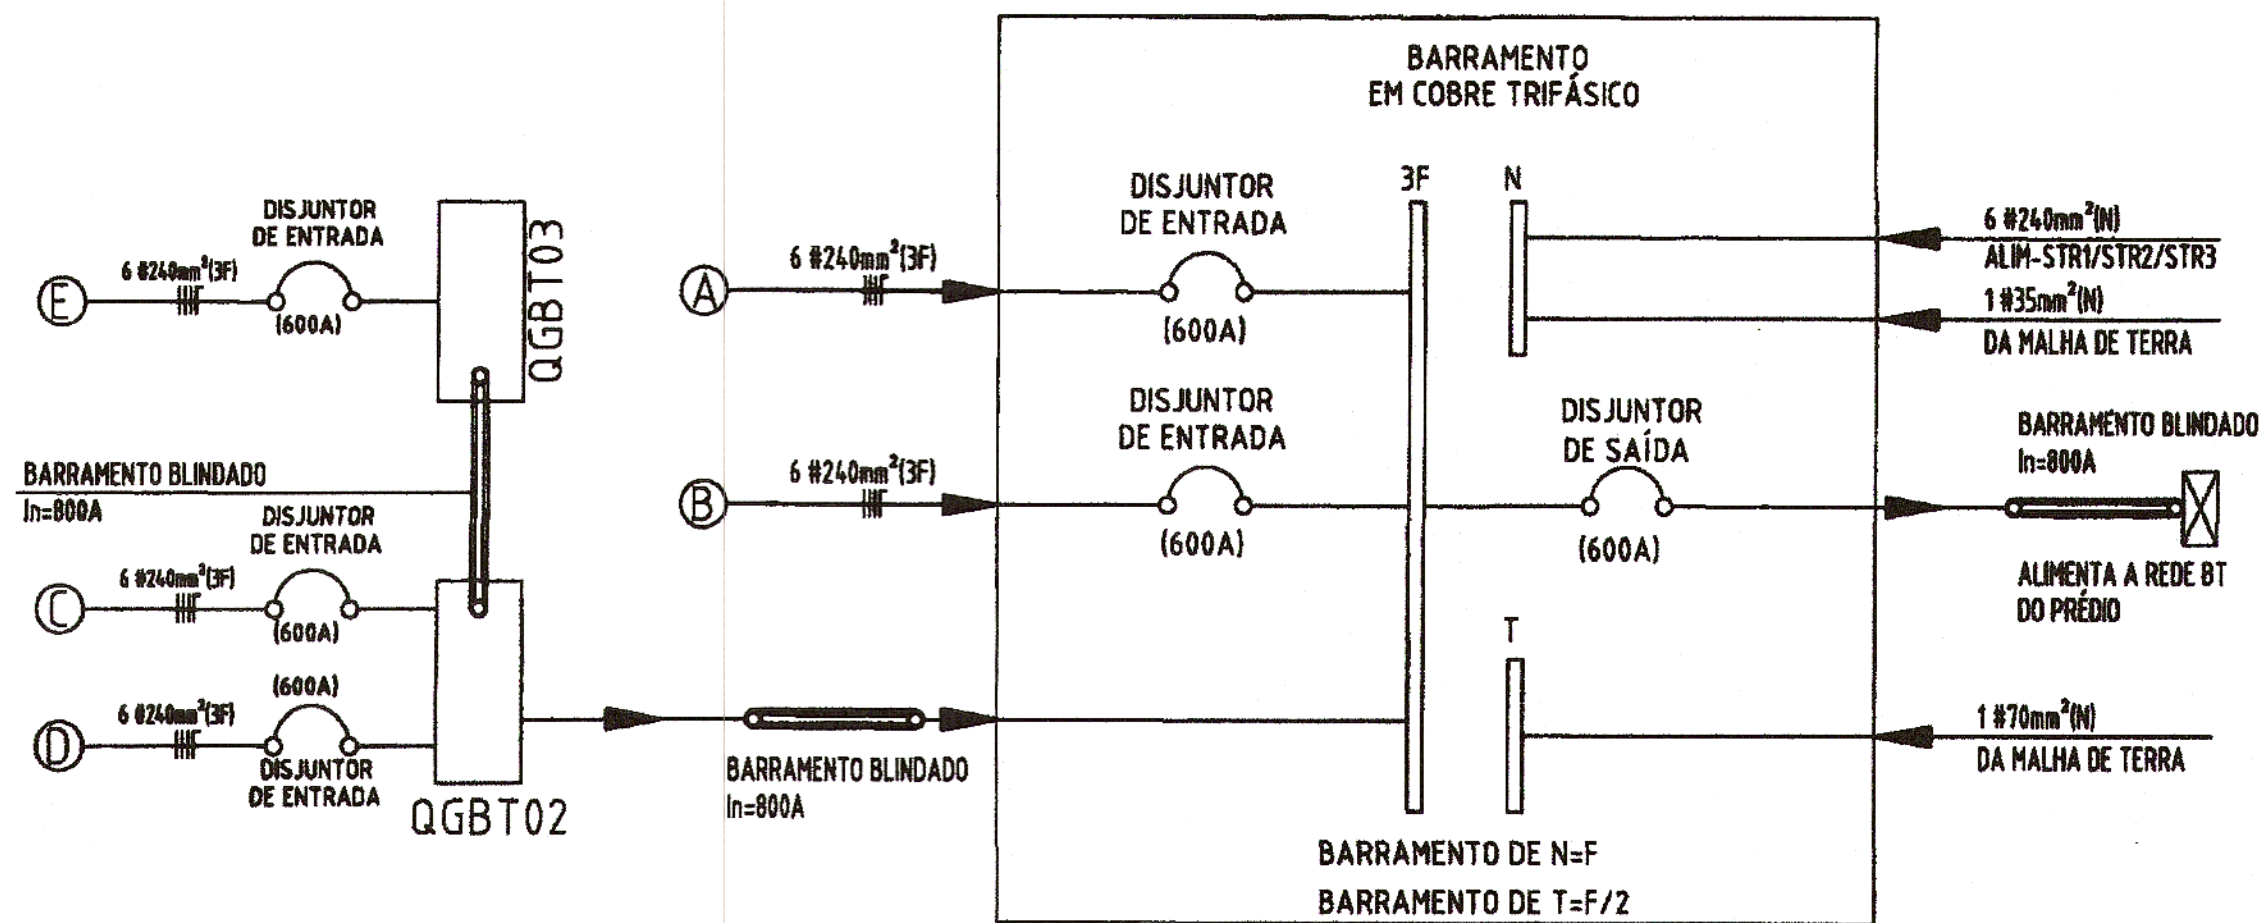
BARRAMENTO
EM COBRE TRIFÁSICO

DISJUNTOR
DE ENTRADA

6 #240mm$^2$(3F)

E

(600A)

QGBT03

A

6 #240mm$^2$(3F)

DISJUNTOR
DE ENTRADA

(600A)

3F

N

6 #240mm$^2$(N)
ALIM-STR1/STR2/STR3

1 #35mm$^2$(N)
DA MALHA DE TERRA

BARRAMENTO BLINDADO
In=800A

DISJUNTOR
DE ENTRADA

B

6 #240mm$^2$(3F)

DISJUNTOR
DE ENTRADA

(600A)

DISJUNTOR
DE SAÍDA

(600A)

BARRAMENTO BLINDADO
In=800A

ALIMENTA A REDE BT
DO PRÉDIO

C

6 #240mm$^2$(3F)

(600A)

(600A)

D

6 #240mm$^2$(3F)

DISJUNTOR
DE ENTRADA

QGBT02

T

BARRAMENTO BLINDADO
In=800A

1 #70mm$^2$(N)
DA MALHA DE TERRA

BARRAMENTO DE N=F
BARRAMENTO DE T=F/2